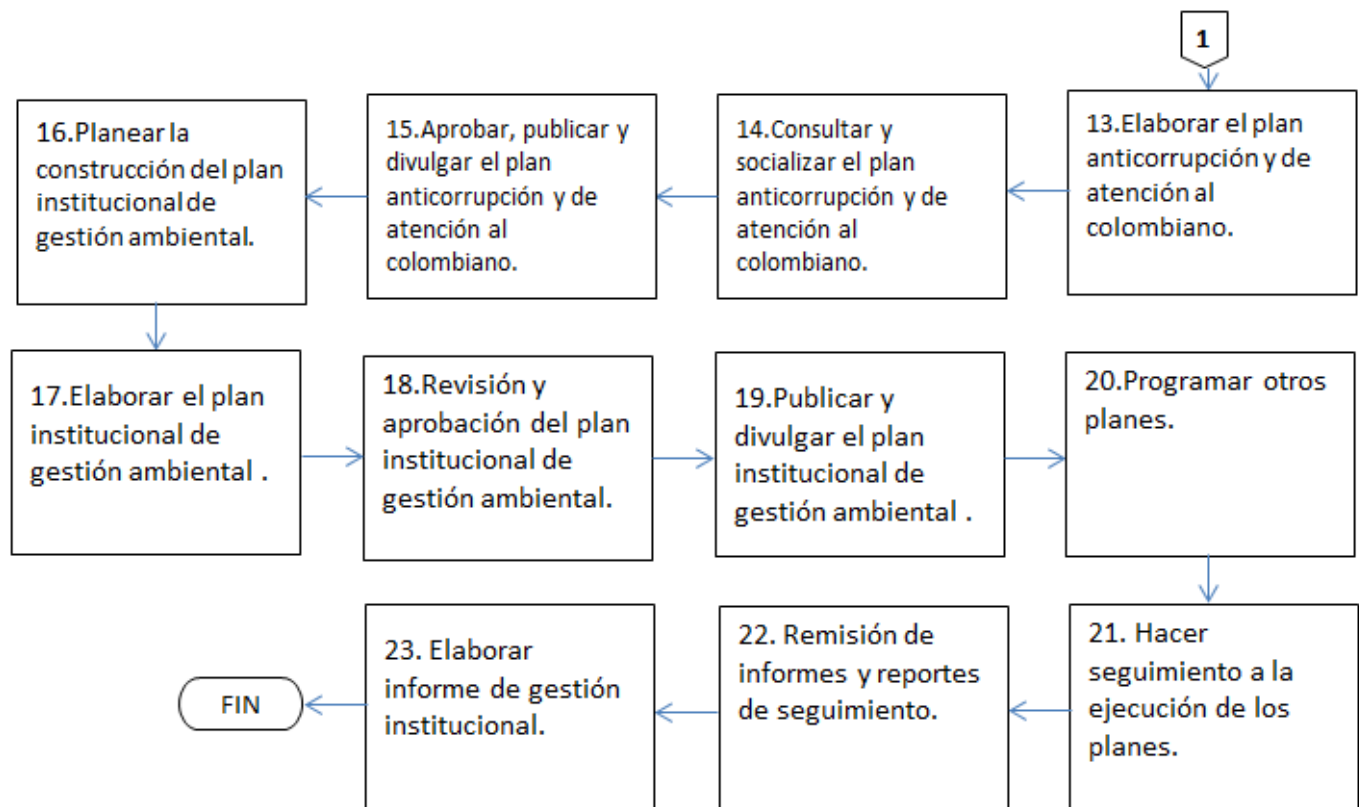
1

13.Elaborar el plan anticorrupción y de atención al colombiano.

14.Consultar y socializar el plan anticorrupción y de atención al colombiano.

15.Aprobar, publicar y divulgar el plan anticorrupción y de atención al colombiano.

16.Planear la construcción del plan institucional de gestión ambiental.

17.Elaborar el plan institucional de gestión ambiental .

18.Revisión y aprobación del plan institucional de gestión ambiental.

19.Publicar y divulgar el plan institucional de gestión ambiental .

20.Programar otros planes.

21. Hacer seguimiento a la ejecución de los planes.

22. Remisión de informes y reportes de seguimiento.

23. Elaborar informe de gestión institucional.

FIN